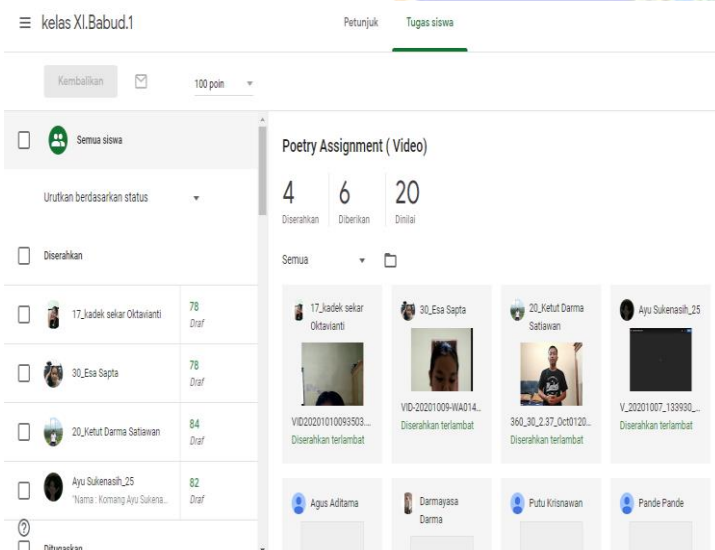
≡ kelas XI.Babud.1

Petunjuk

Tugas siswa

Kembalikan

100 poin

Semua siswa

Urutkan berdasarkan status

Diserahkan

17_kadek sekar Oktavianti
78
Draf

30_Esa Sapta
78
Draf

20_Ketut Darma Satiawan
84
Draf

Ayu Sukenasih_25
"Nama : Komang Ayu Sukena...
82
Draf

Ditugaskan

Poetry Assignment ( Video)

4
Diserahkan

6
Diberikan

20
Dinilai

Semua

17_kadek sekar Oktavianti
VID20201010093503...
Diserahkan terlambat

30_Esa Sapta
VID-20201009-WA014...
Diserahkan terlambat

20_Ketut Darma Satiawan
360_30_2.37_Oct0120...
Diserahkan terlambat

Ayu Sukenasih_25
V_20201007_133930_...
Diserahkan terlambat

Agus Aditama

Darmayasa Darma

Putu Krisnawan

Pande Pande